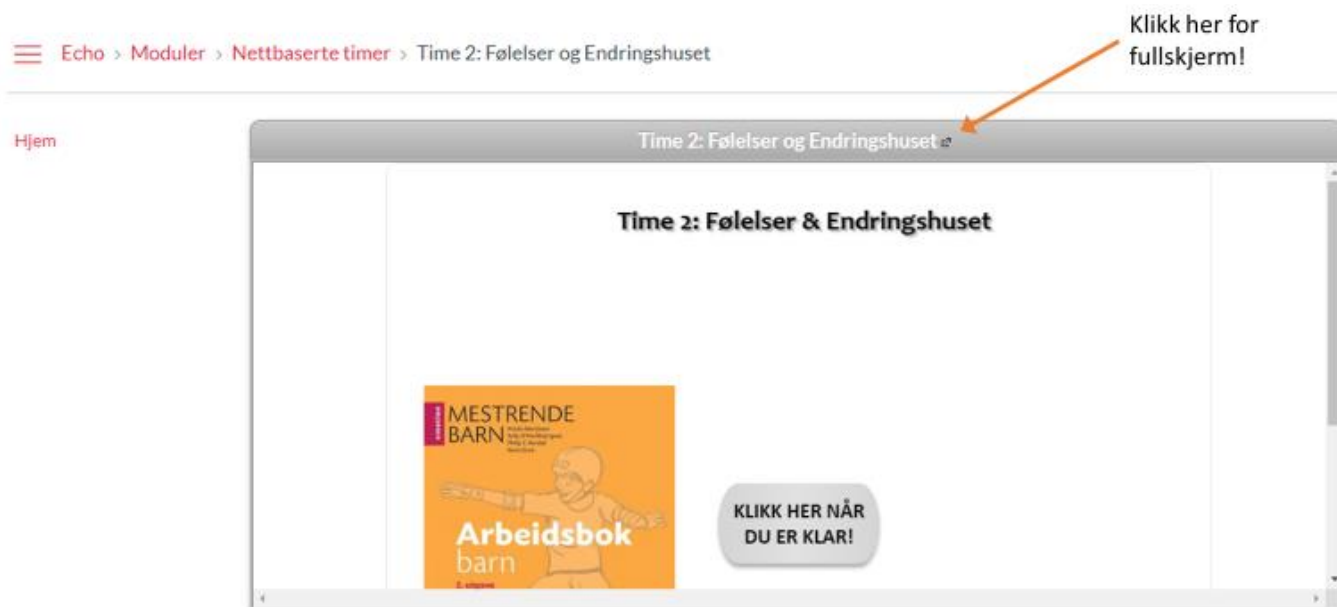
Echo › Moduler › Nettbaserte timer › Time 2: Følelser og Endringshuset

Klikk her for fullskjerm!

Hjem

Time 2: Følelser og Endringshuset

Time 2: Følelser & Endringshuset

MESTRENDE BARN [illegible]

Arbeidsbok barn

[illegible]

KLIKK HER NÅR DU ER KLAR!